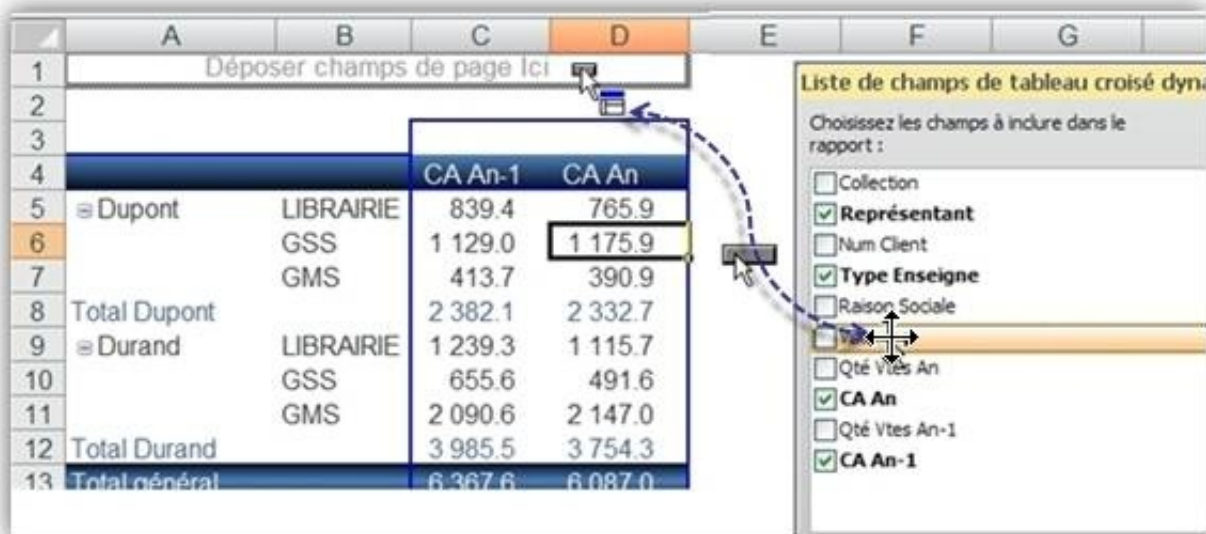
| | A | B | C | D | E | F | G |
|---|---|---|---|---|---|---|---|
| 1 | Déposer champs de page Ici | | | | | | |
| 2 | | | | | | | |
| 3 | | | | | | | |
| 4 | | | CA An-1 | CA An | | | |
| 5 | ⊟ Dupont | LIBRAIRIE | 839.4 | 765.9 | | | |
| 6 | | GSS | 1 129.0 | 1 175.9 | | | |
| 7 | | GMS | 413.7 | 390.9 | | | |
| 8 | Total Dupont | | 2 382.1 | 2 332.7 | | | |
| 9 | ⊟ Durand | LIBRAIRIE | 1 239.3 | 1 115.7 | | | |
| 10 | | GSS | 655.6 | 491.6 | | | |
| 11 | | GMS | 2 090.6 | 2 147.0 | | | |
| 12 | Total Durand | | 3 985.5 | 3 754.3 | | | |
| 13 | Total général | | 6 367.6 | 6 087.0 | | | |

Liste de champs de tableau croisé dyna

Choisissez les champs à inclure dans le rapport :

Collection
Représentant
Num Client
Type Enseigne
Raison Sociale
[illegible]
Qté Vtes An
CA An
Qté Vtes An-1
CA An-1